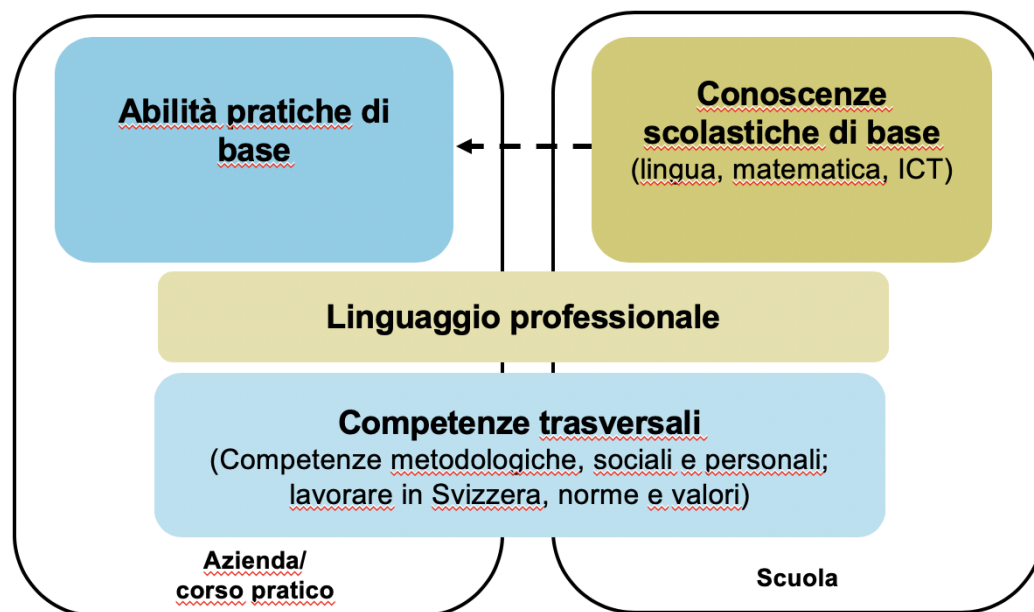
Abilità pratiche di base

Conoscenze scolastiche di base
(lingua, matematica, ICT)

Linguaggio professionale

Competenze trasversali
(Competenze metodologiche, sociali e personali; lavorare in Svizzera, norme e valori)

Azienda/
corso pratico

Scuola